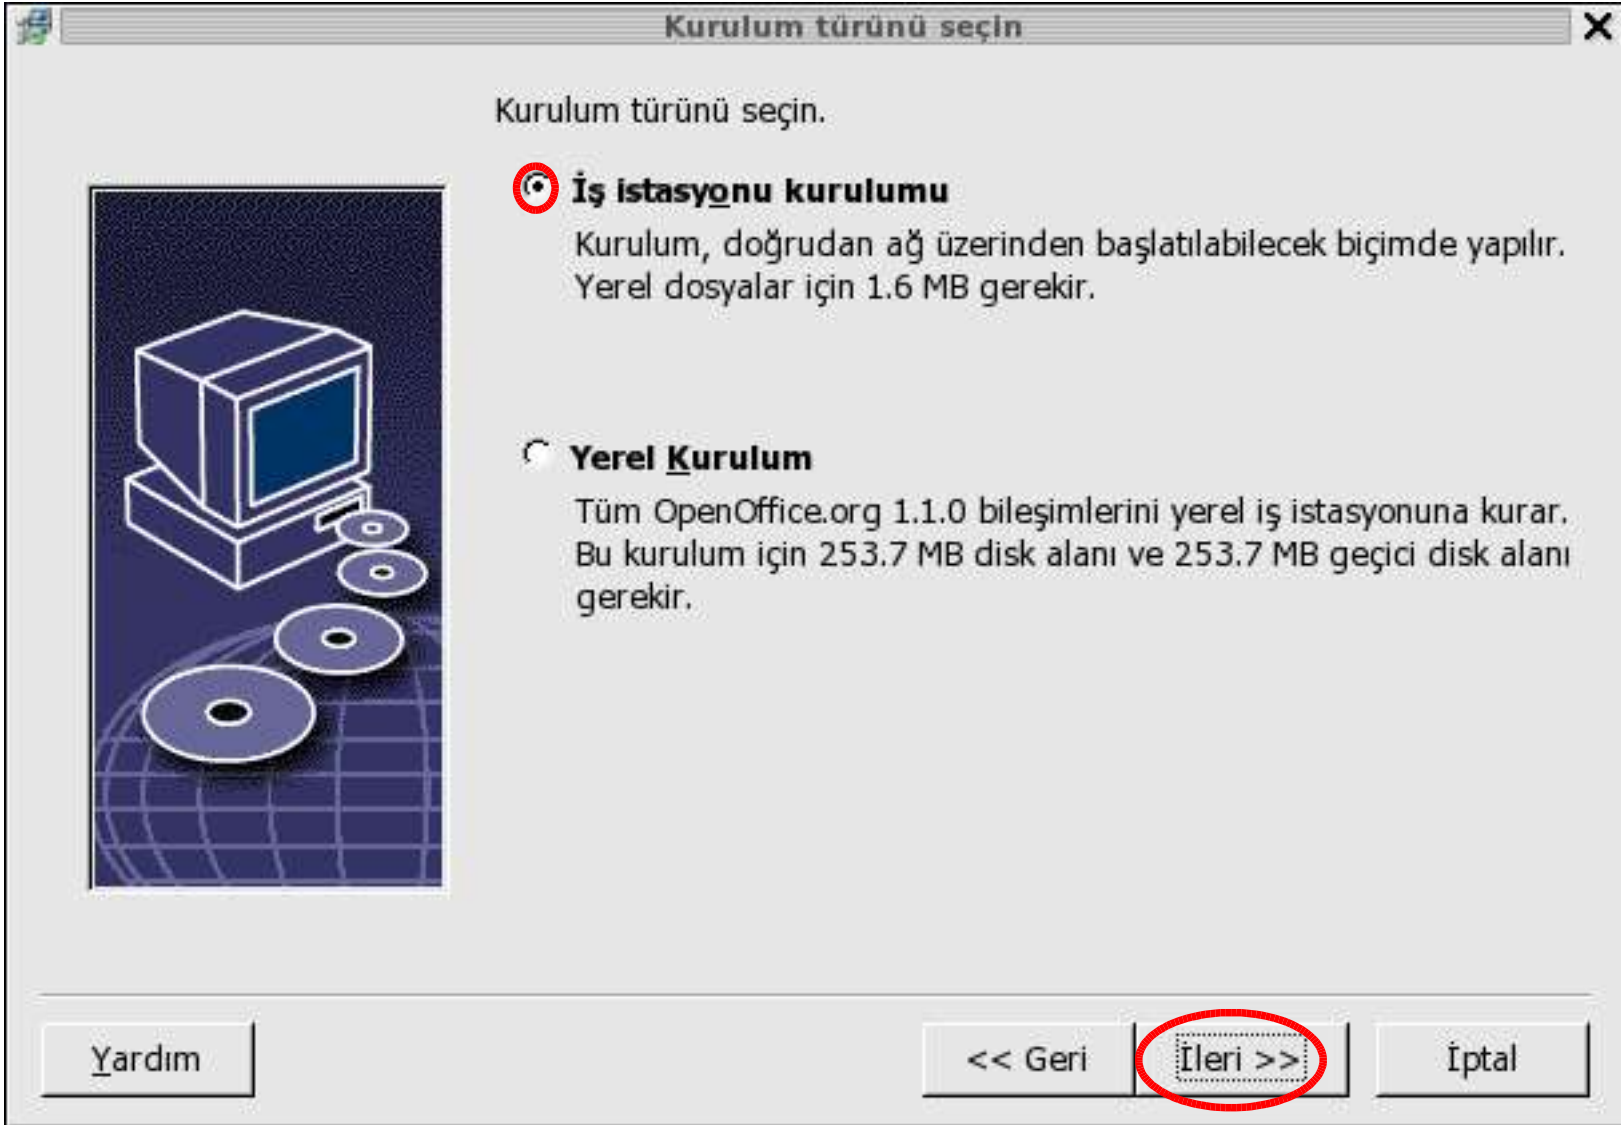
Kurulum türünü seçin

Kurulum türünü seçin.

İş istasyonu kurulumu

Kurulum, doğrudan ağ üzerinden başlatılabilecek biçimde yapılır. Yerel dosyalar için 1.6 MB gerekir.

Yerel Kurulum

Tüm OpenOffice.org 1.1.0 bileşimlerini yerel iş istasyonuna kurar. Bu kurulum için 253.7 MB disk alanı ve 253.7 MB geçici disk alanı gerekir.

Yardım

<< Geri

İleri >>

İptal